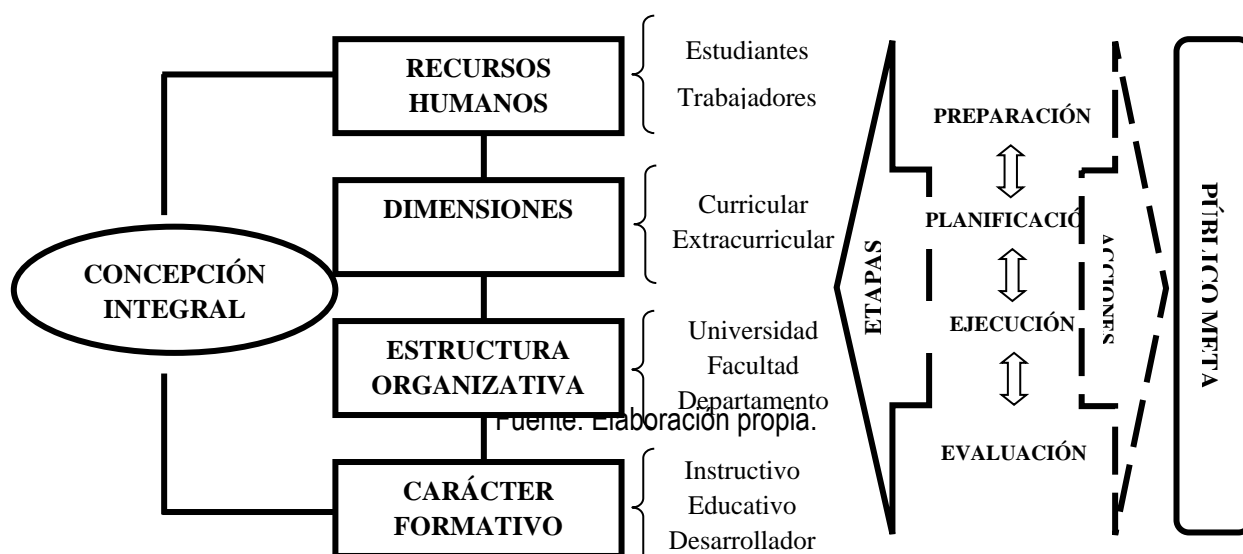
CONCEPCIÓN INTEGRAL

RECURSOS HUMANOS

Estudiantes
Trabajadores

DIMENSIONES

Curricular
Extracurricular

ESTRUCTURA ORGANIZATIVA

Universidad
Facultad
Departamento

Fuente: Elaboración propia.

CARÁCTER FORMATIVO

Instructivo
Educativo
Desarrollador

ETAPAS

PREPARACIÓN

PLANIFICACIÓ

EJECUCIÓN

EVALUACIÓN

ACCIONES

PÚBLICO META